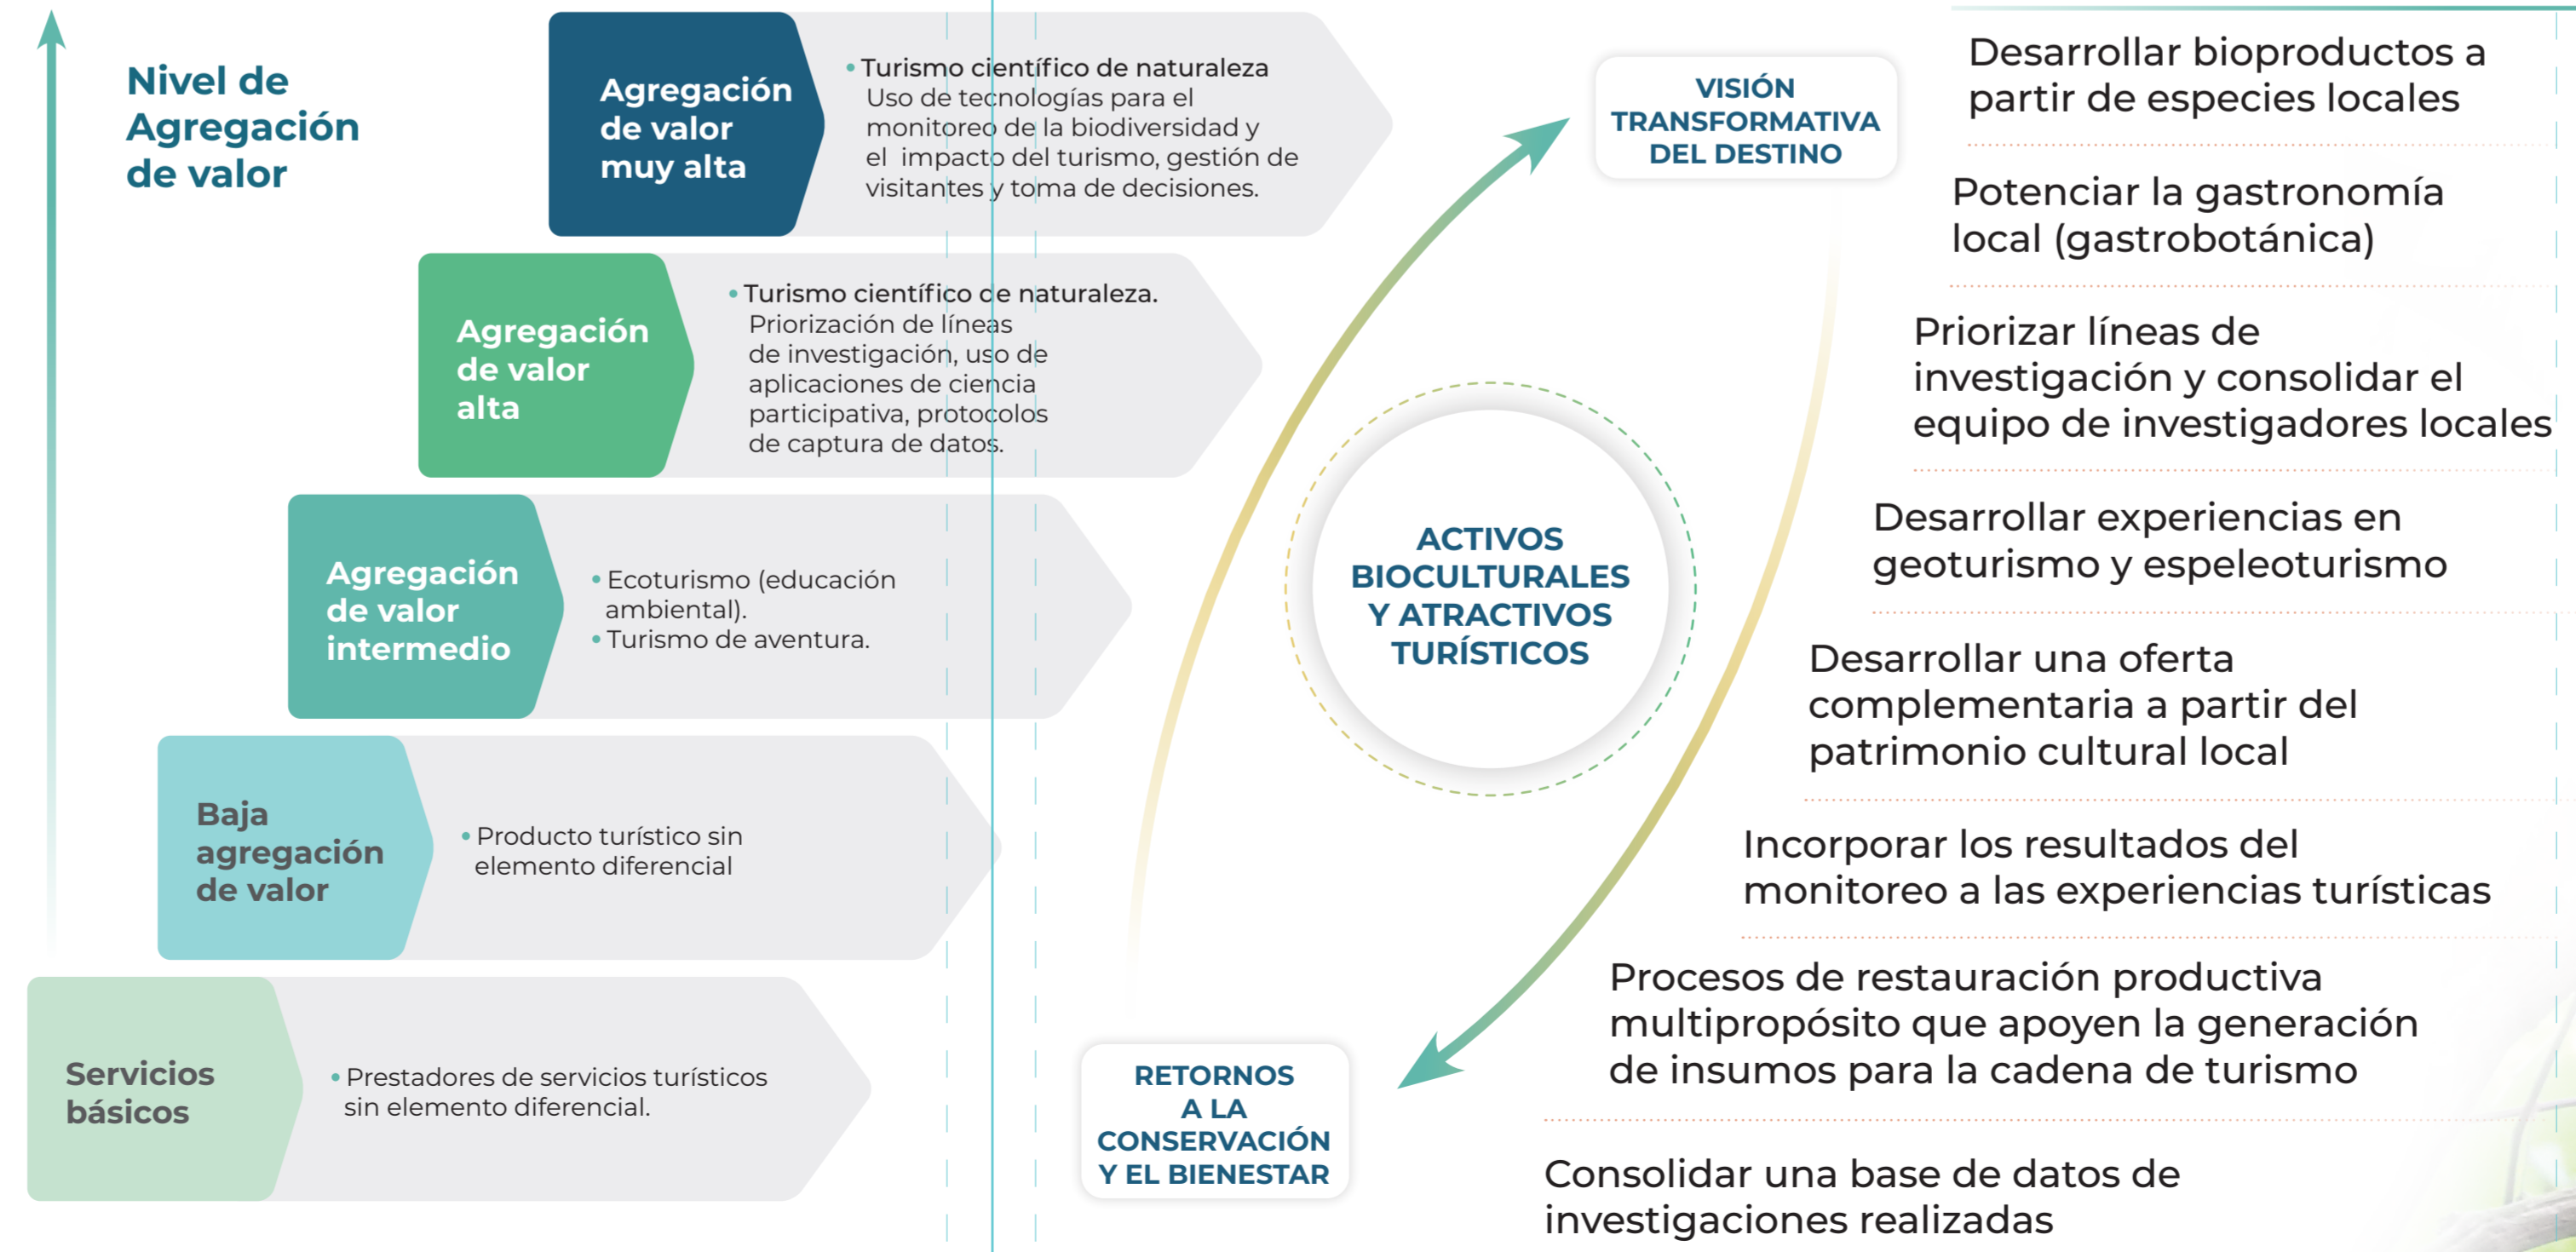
Nivel de Agregación de valor

Agregación de valor muy alta

• Turismo científico de naturaleza
Uso de tecnologías para el monitoreo de la biodiversidad y el impacto del turismo, gestión de visitantes y toma de decisiones.

Agregación de valor alta

• Turismo científico de naturaleza.
Priorización de líneas de investigación, uso de aplicaciones de ciencia participativa, protocolos de captura de datos.

Agregación de valor intermedio

• Ecoturismo (educación ambiental).
• Turismo de aventura.

Baja agregación de valor

• Producto turístico sin elemento diferencial

Servicios básicos

• Prestadores de servicios turísticos sin elemento diferencial.

VISIÓN TRANSFORMATIVA DEL DESTINO

ACTIVOS BIOCULTURALES Y ATRACTIVOS TURÍSTICOS

RETORNOS A LA CONSERVACIÓN Y EL BIENESTAR

Desarrollar bioproductos a partir de especies locales

Potenciar la gastronomía local (gastrobotánica)

Priorizar líneas de investigación y consolidar el equipo de investigadores locales

Desarrollar experiencias en geoturismo y espeleoturismo

Desarrollar una oferta complementaria a partir del patrimonio cultural local

Incorporar los resultados del monitoreo a las experiencias turísticas

Procesos de restauración productiva multipropósito que apoyen la generación de insumos para la cadena de turismo

Consolidar una base de datos de investigaciones realizadas